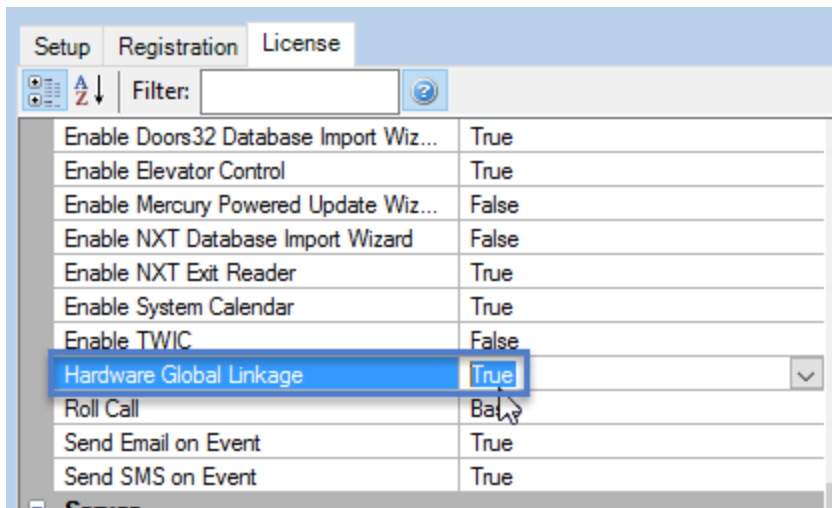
Setup | Registration | License

Filter:

| | |
|---|---|
| Enable Doors32 Database Import Wiz... | True |
| Enable Elevator Control | True |
| Enable Mercury Powered Update Wiz... | False |
| Enable NXT Database Import Wizard | False |
| Enable NXT Exit Reader | True |
| Enable System Calendar | True |
| Enable TWIC | False |
| Hardware Global Linkage | True |
| Roll Call | Ba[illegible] |
| Send Email on Event | True |
| Send SMS on Event | True |

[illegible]